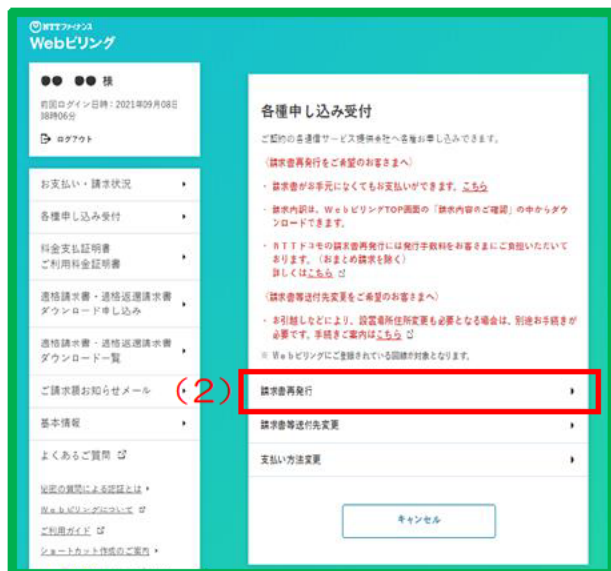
NTTファイナンス
Webビリング

●● ●● 様
前回ログイン日時：2021年09月08日 08時06分
ログアウト

お支払い・請求状況
各種申し込み受付
料金支払証明書 ご利用料金証明書
適格請求書・適格返還請求書 ダウンロード申し込み
適格請求書・適格返還請求書 ダウンロード一覧
ご請求額お知らせメール
基本情報
よくあるご質問
秘密の質問による認証とは
Webビリングについて
ご利用ガイド
ショートカット作成のご案内

各種申し込み受付

ご契約の各通信サービス提供会社へ各種お申し込みできます。

〈請求書再発行をご希望のお客さまへ〉
・請求書がお手元になくてもお支払いができます。こちら
・請求内訳は、WebビリングTOP画面の「請求内容のご確認」の中からダウンロードできます。
・NTTドコモの請求書再発行には発行手数料をお客さまにご負担いただいております。（おまとめ請求を除く）詳しくはこちら

〈請求書等送付先変更をご希望のお客さまへ〉
・お引越しなどにより、設置場所住所変更も必要となる場合は、別途お手続きが必要です。手続きご案内はこちら
※ Webビリングにご登録されている回線が対象となります。

（2）
請求書再発行
請求書等送付先変更
支払い方法変更

キャンセル